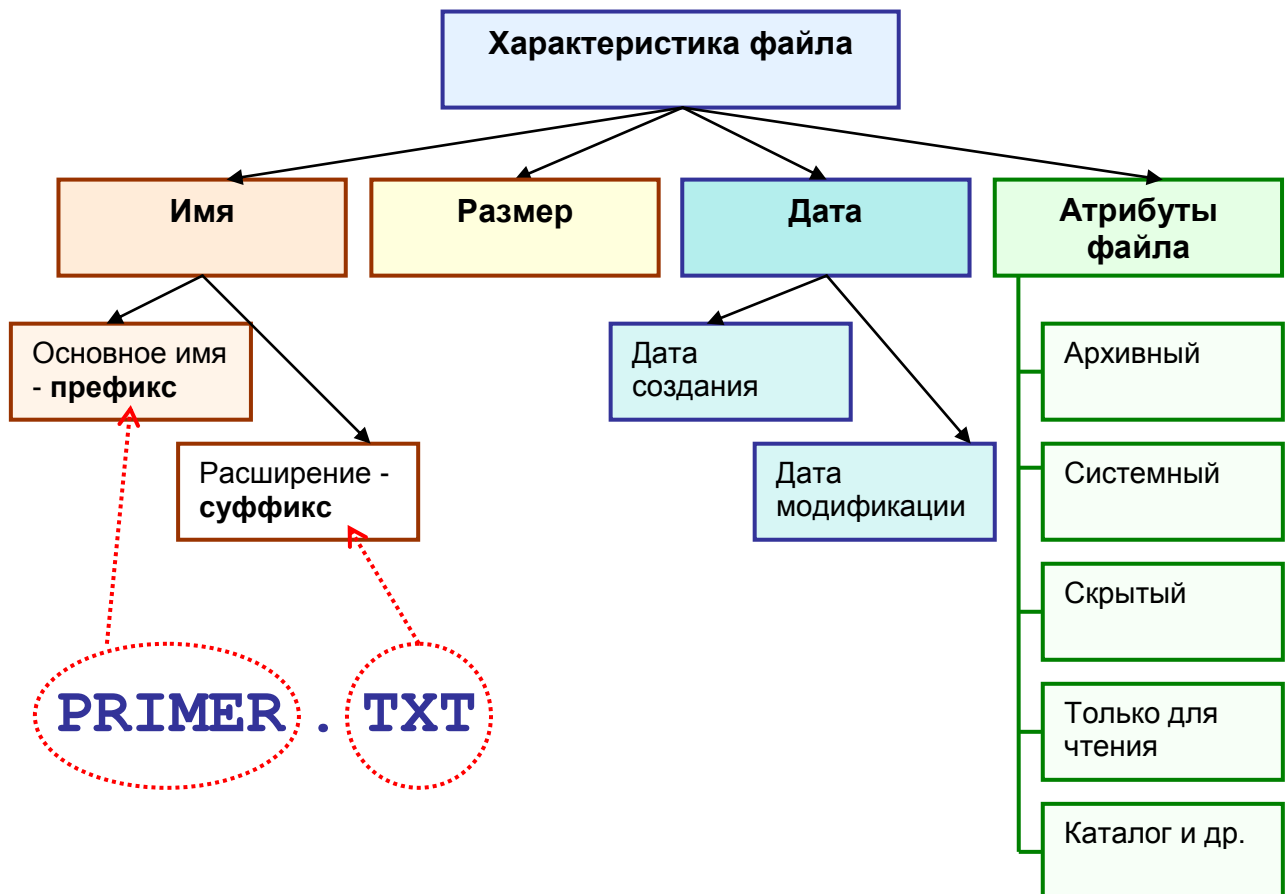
Характеристика файла

Имя

Размер

Дата

Атрибуты файла

Основное имя - **префикс**

Расширение - **суффикс**

Дата создания

Дата модификации

Архивный

Системный

Скрытый

Только для чтения

Каталог и др.

PRIMER . TXT